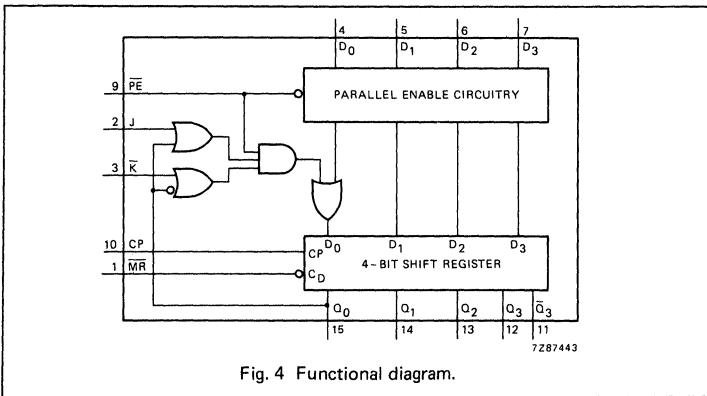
4 $D_0$ 5 $D_1$ 6 $D_2$ 7 $D_3$

9 $\overline{PE}$

PARALLEL ENABLE CIRCUITRY

2 J

3 $\overline{K}$

10 CP

1 $\overline{MR}$

$CP$ $D_0$ $D_1$ $D_2$ $D_3$

4 - BIT SHIFT REGISTER

$C_D$

$Q_0$ $Q_1$ $Q_2$ $Q_3$ $\overline{Q}_3$

15 14 13 12 11

7Z87443

Fig. 4 Functional diagram.